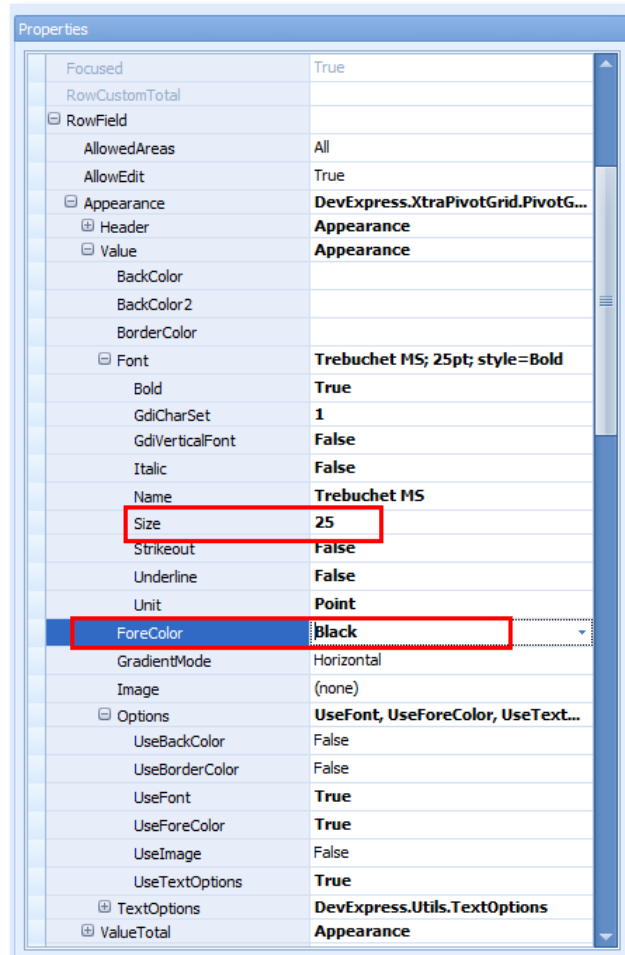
Properties

| | |
|---|---|
| Focused | True |
| RowCustomTotal | |
| ⊟ RowField | |
| AllowedAreas | All |
| AllowEdit | True |
| ⊟ Appearance | DevExpress.XtraPivotGrid.PivotG... |
| ⊞ Header | Appearance |
| ⊟ Value | Appearance |
| BackColor | |
| BackColor2 | |
| BorderColor | |
| ⊟ Font | Trebuchet MS; 25pt; style=Bold |
| Bold | True |
| GdiCharSet | 1 |
| GdiVerticalFont | False |
| Italic | False |
| Name | Trebuchet MS |
| Size | 25 |
| Strikeout | False |
| Underline | False |
| Unit | Point |
| ForeColor | Black |
| GradientMode | Horizontal |
| Image | (none) |
| ⊟ Options | UseFont, UseForeColor, UseText... |
| UseBackColor | False |
| UseBorderColor | False |
| UseFont | True |
| UseForeColor | True |
| UseImage | False |
| UseTextOptions | True |
| ⊞ TextOptions | DevExpress.Utils.TextOptions |
| ⊞ ValueTotal | Appearance |